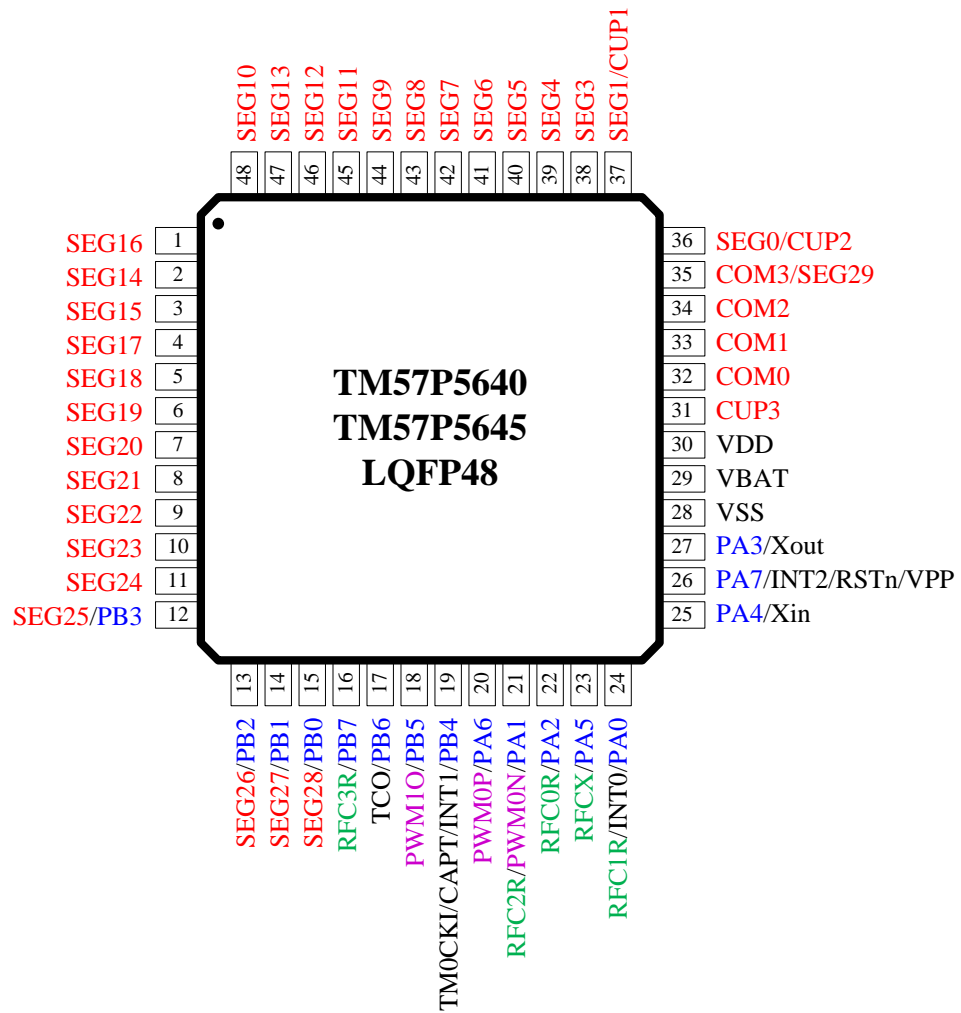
SEG10
48
SEG13
47
SEG12
46
SEG11
45
SEG9
44
SEG8
43
SEG7
42
SEG6
41
SEG5
40
SEG4
39
SEG3
38
SEG1/CUP1
37

SEG16 1
SEG14 2
SEG15 3
SEG17 4
SEG18 5
SEG19 6
SEG20 7
SEG21 8
SEG22 9
SEG23 10
SEG24 11
SEG25/PB3 12

TM57P5640
TM57P5645
LQFP48

36 SEG0/CUP2
35 COM3/SEG29
34 COM2
33 COM1
32 COM0
31 CUP3
30 VDD
29 VBAT
28 VSS
27 PA3/Xout
26 PA7/INT2/RSTn/VPP
25 PA4/Xin

13
SEG26/PB2
14
SEG27/PB1
15
SEG28/PB0
16
RFC3R/PB7
17
TCO/PB6
18
PWM1O/PB5
19
TM0CKI/CAPT/INT1/PB4
20
PWM0P/PA6
21
RFC2R/PWM0N/PA1
22
RFC0R/PA2
23
RFCX/PA5
24
RFC1R/INT0/PA0